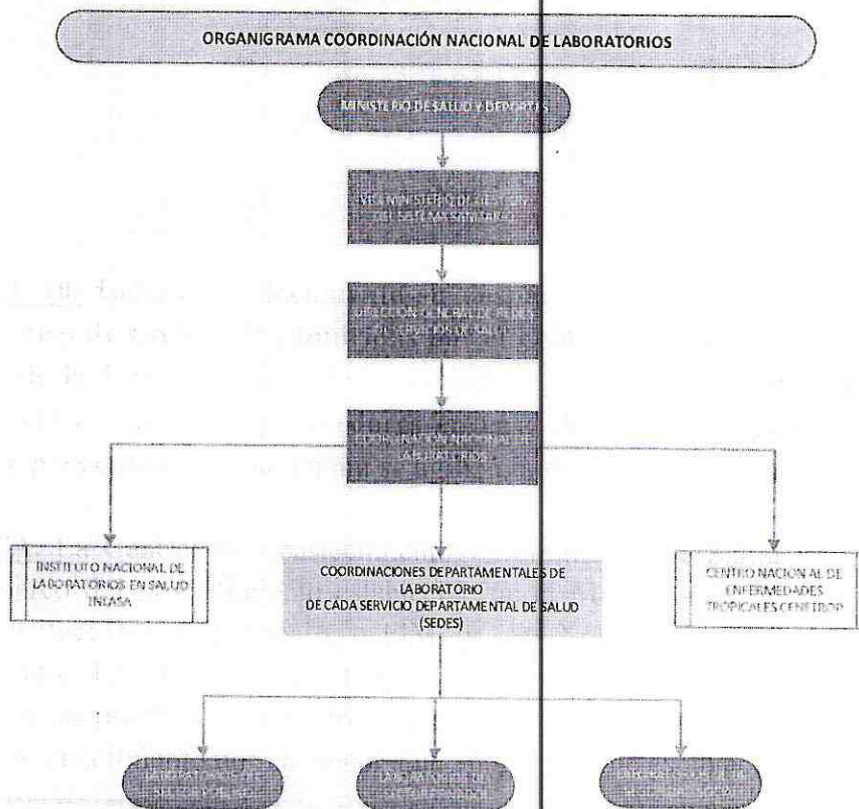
ORGANIGRAMA COORDINACIÓN NACIONAL DE LABORATORIOS

MINISTERIO DE SALUD Y DEPORTES

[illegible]

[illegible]

COORDINACIÓN NACIONAL DE LABORATORIOS

INSTITUTO NACIONAL DE LABORATORIOS EN SALUD INLASA

COORDINACIONES DEPARTAMENTALES DE LABORATORIO DE CADA SERVICIO DEPARTAMENTAL DE SALUD (SEDES)

CENTRO NACIONAL DE ENFERMEDADES TROPICALES CENETROP

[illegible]

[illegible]

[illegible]